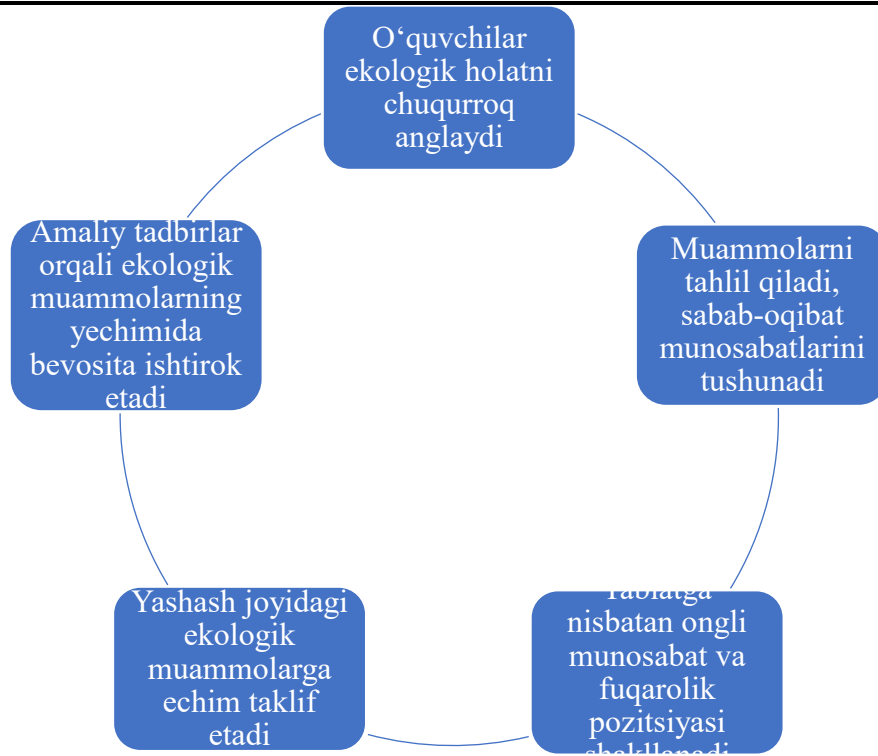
O‘quvchilar ekologik holatni chuqurroq anglaydi

Muammolarni tahlil qiladi, sabab-oqibat munosabatlarini tushunadi

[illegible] nisbatan ongli munosabat va fuqarolik pozitsiyasi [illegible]

Yashash joyidagi ekologik muammolarga echim taklif etadi

Amaliy tadbirlar orqali ekologik muammolarning yechimida bevosita ishtirok etadi